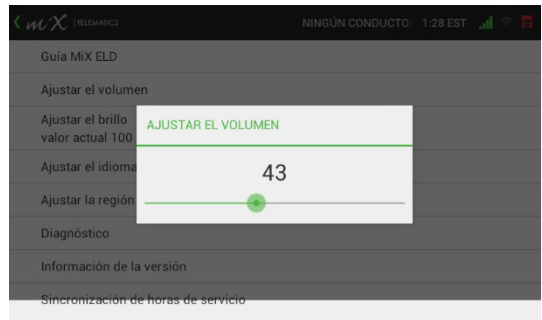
MiX TELEMATICS NINGÚN CONDUCTO 1:28 EST

Guía MiX ELD

Ajustar el volumen

Ajustar el brillo
valor actual 100

Ajustar el idioma

Ajustar la región

Diagnóstico

Información de la versión

Sincronización de horas de servicio

AJUSTAR EL VOLUMEN

43